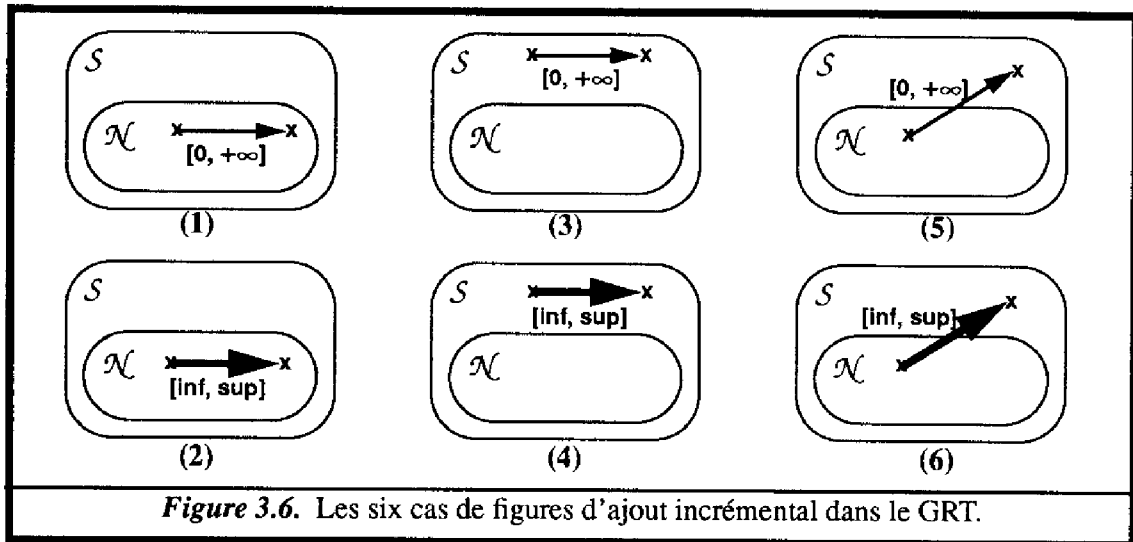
$\mathcal{S}$

$\mathcal{N}$ x x $[0, +\infty]$

(1)

$\mathcal{S}$ x x $[0, +\infty]$

$\mathcal{N}$

(3)

$\mathcal{S}$ $[0, +\infty]$ x

$\mathcal{N}$ x

(5)

$\mathcal{S}$

$\mathcal{N}$ x x [inf, sup]

(2)

$\mathcal{S}$ x x [inf, sup]

$\mathcal{N}$

(4)

$\mathcal{S}$ [inf, sup] x

$\mathcal{N}$ x

(6)

*Figure 3.6.* Les six cas de figures d'ajout incrémental dans le GRT.